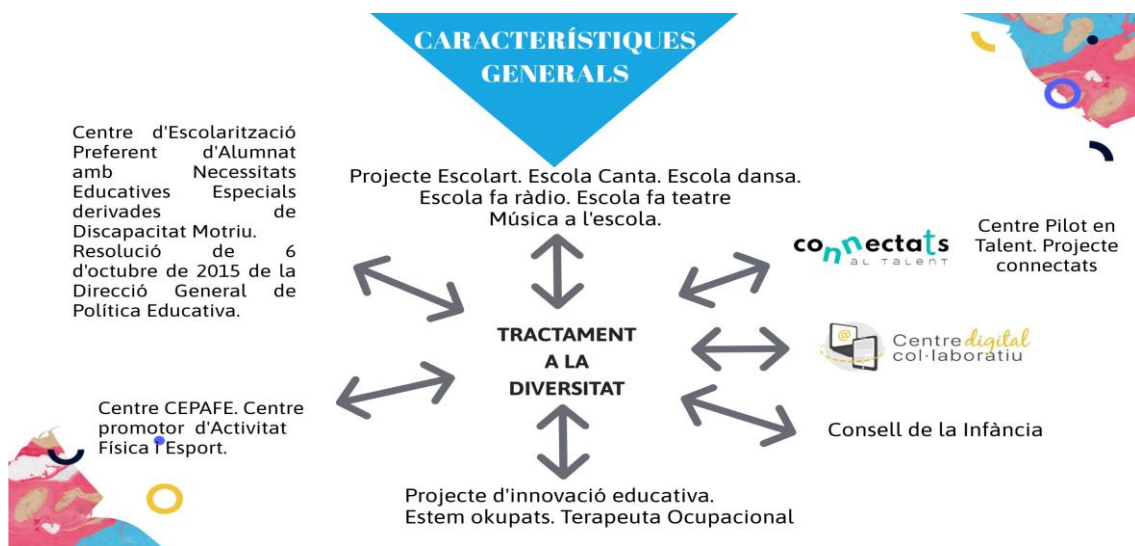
CARACTERÍSTIQUES GENERALS

Centre d'Escolarització Preferent d'Alumnat amb Necessitats Educatives Especials derivades de Discapacitat Motriu. Resolució de 6 d'octubre de 2015 de la Direcció General de Política Educativa.

Projecte Escolart. Escola Canta. Escola dansa. Escola fa ràdio. Escola fa teatre Música a l'escola.

connectats AL TALENT

Centre Pilot en Talent. Projecte connectats

TRACTAMENT A LA DIVERSITAT

Centre digital col·laboratiu

Centre CEPAFE. Centre promotor d'Activitat Física i Esport.

Consell de la Infància

Projecte d'innovació educativa. Estem okupats. Terapeuta Ocupacional